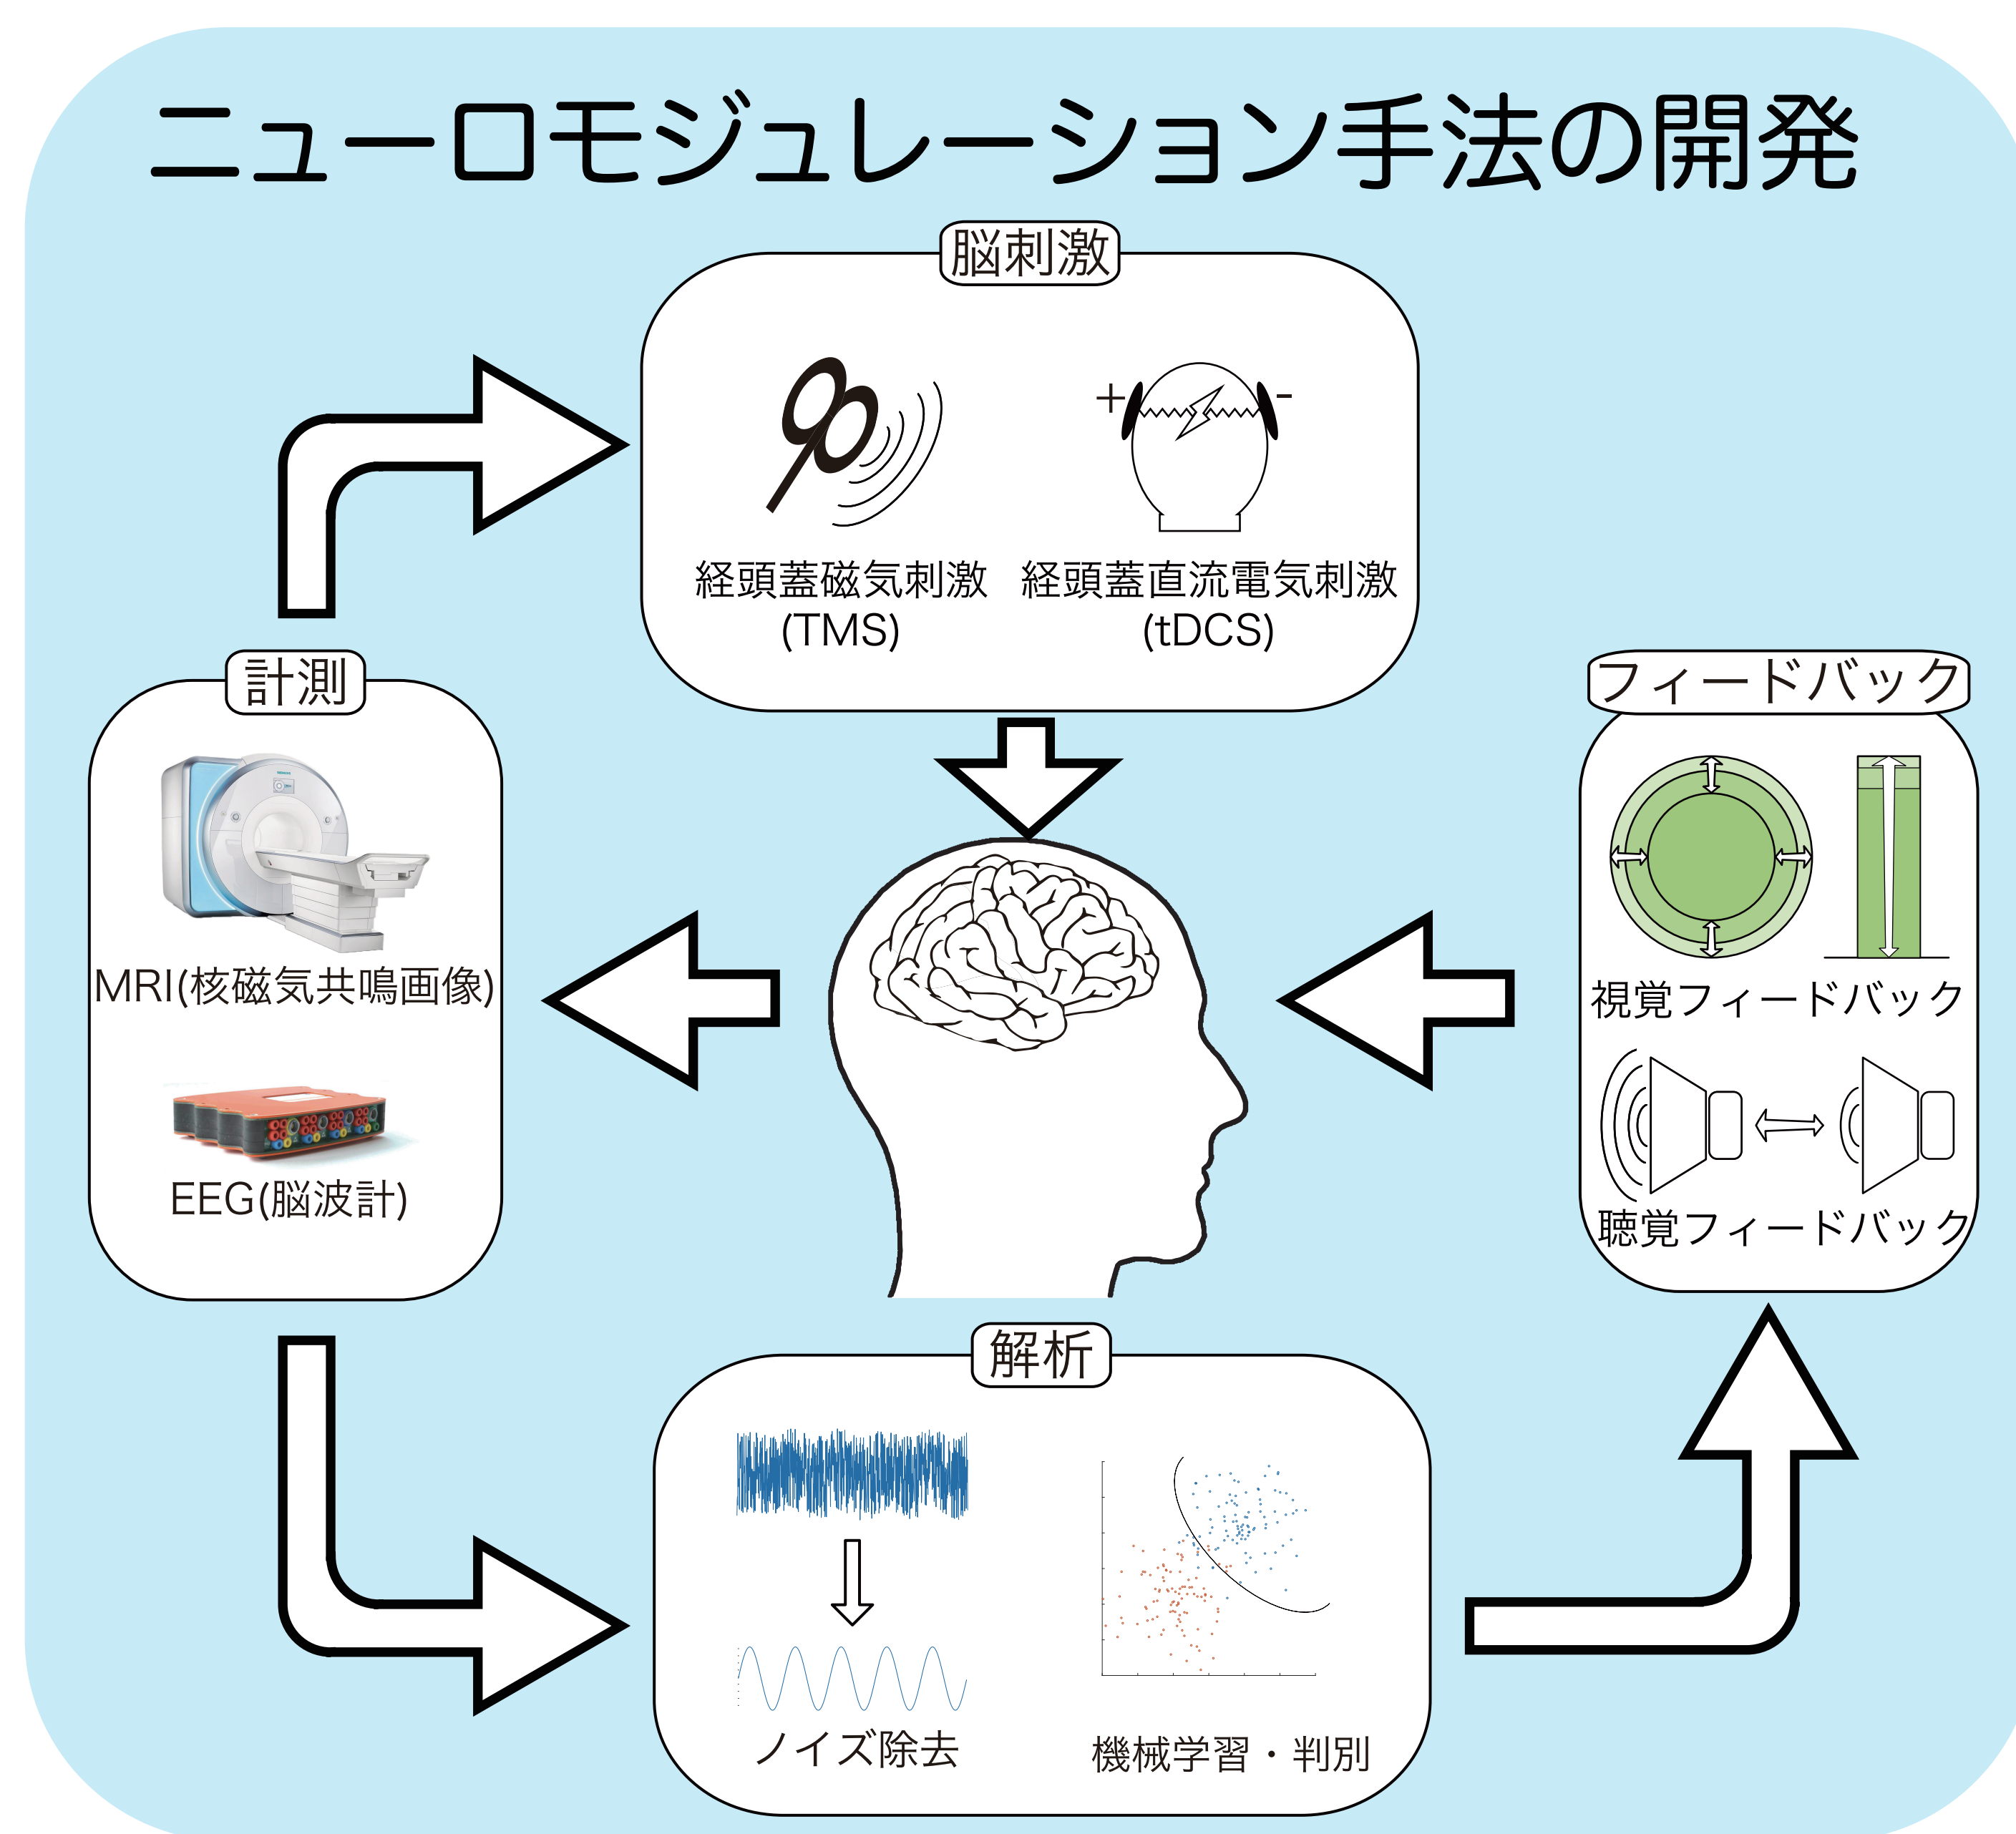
ニューロモジュレーション手法の開発

脳刺激

+ -

経頭蓋磁気刺激 (TMS)

経頭蓋直流電気刺激 (tDCS)

計測

MRI(核磁気共鳴画像)

EEG(脳波計)

フィードバック

視覚フィードバック

聴覚フィードバック

解析

ノイズ除去

機械学習・判別